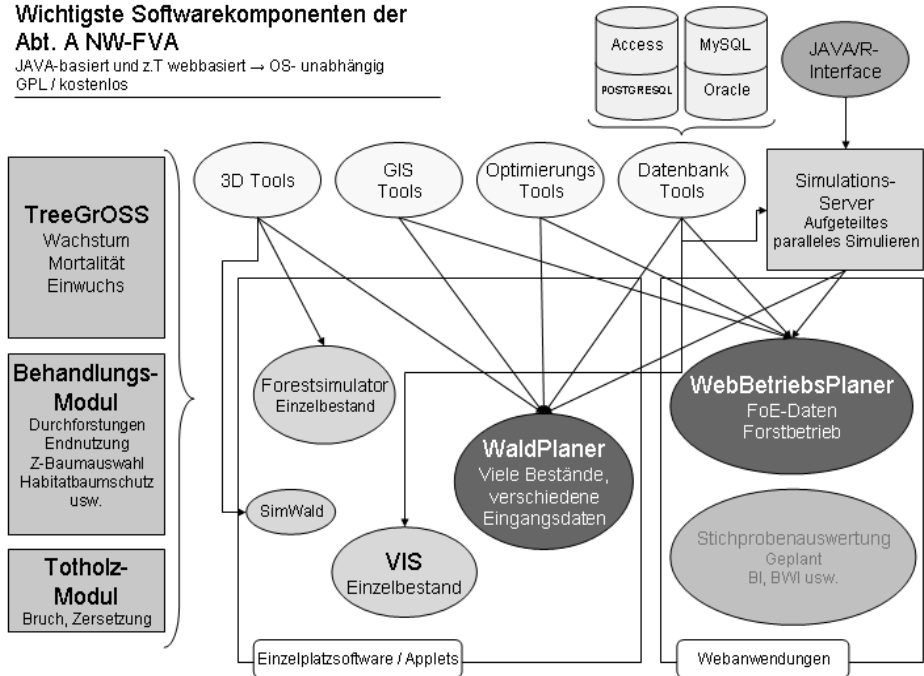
Wichtigste Softwarekomponenten der Abt. A NW-FVA

JAVA-basiert und z.T webbasiert → OS- unabhängig
GPL / kostenlos

Access
MySQL
POSTGRESQL
Oracle

JAVA/R-Interface

TreeGrOSS
Wachstum
Mortalität
Einwuchs

Behandlungs-Modul
Durchforstungen
Endnutzung
Z-Baumauswahl
Habitatbaumschutz
usw.

Totholz-Modul
Bruch, Zersetzung

3D Tools

GIS Tools

Optimierungs Tools

Datenbank Tools

Simulations-Server
Aufgeteiltes paralleles Simulieren

Forestsimulator
Einzelbestand

SimWald

WaldPlaner
Viele Bestände, verschiedene Eingangsdaten

VIS
Einzelbestand

WebBetriebsPlaner
FoE-Daten
Forstbetrieb

Stichprobenauswertung
Geplant
BI, BWI usw.

Einzelplatzsoftware / Applets

Webanwendungen